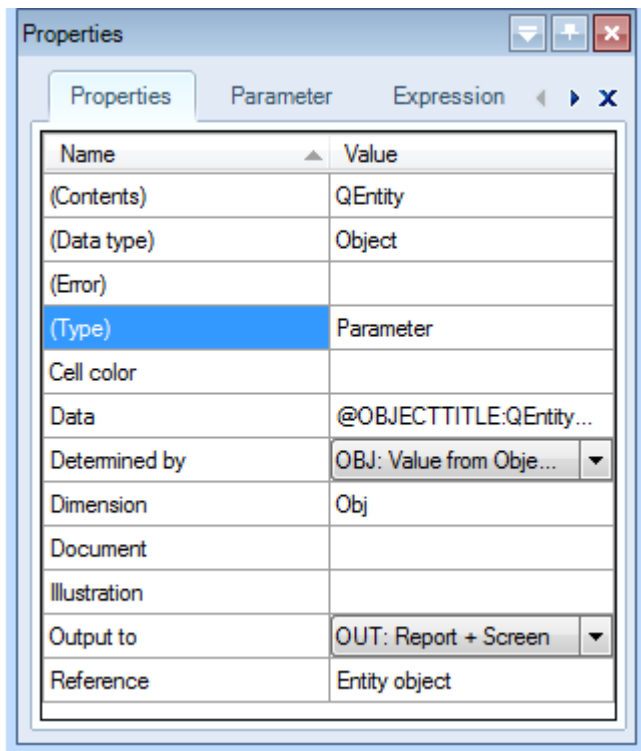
Properties

Properties | Parameter | Expression

| Name | Value |
|---|---|
| (Contents) | QEntity |
| (Data type) | Object |
| (Error) | |
| (Type) | Parameter |
| Cell color | |
| Data | @OBJECTTITLE:QEntity... |
| Determined by | OBJ: Value from Obje... |
| Dimension | Obj |
| Document | |
| Illustration | |
| Output to | OUT: Report + Screen |
| Reference | Entity object |